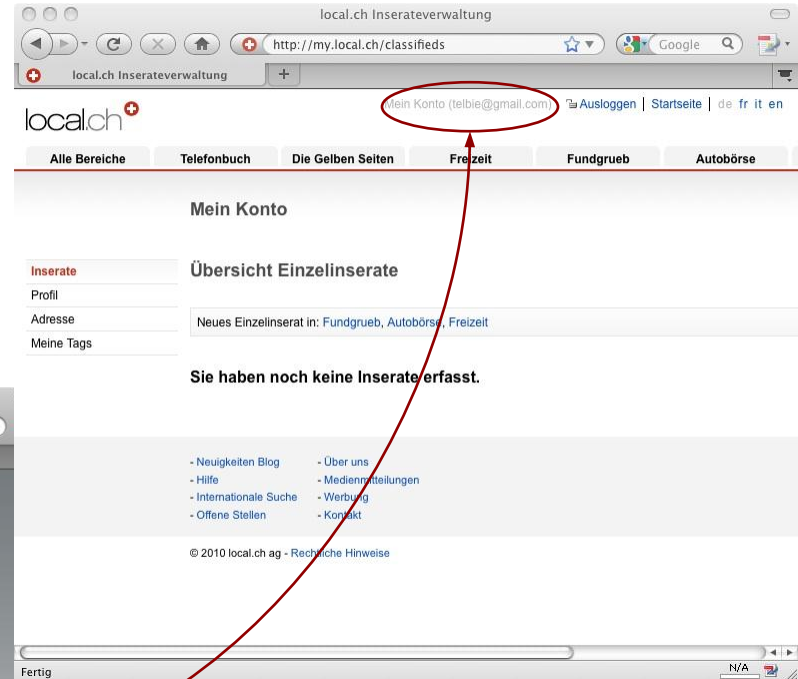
local.ch Inserateverwaltung

http://my.local.ch/classifieds

Google

local.ch Inserateverwaltung

local.ch

Mein Konto (telbie@gmail.com) | Ausloggen | Startseite | de fr it en

Alle Bereiche | Telefonbuch | Die Gelben Seiten | Freizeit | Fundgrueb | Autobörse

Mein Konto

Inserate
Profil
Adresse
Meine Tags

Übersicht Einzelinserate

Neues Einzelinserat in: Fundgrueb, Autobörse, Freizeit

Sie haben noch keine Inserate erfasst.

- Neuigkeiten Blog
- Hilfe
- Internationale Suche
- Offene Stellen

- Über uns
- Medienmitteilungen
- Werbung
- Kontakt

© 2010 local.ch ag - Rechtliche Hinweise

Fertig

N/A